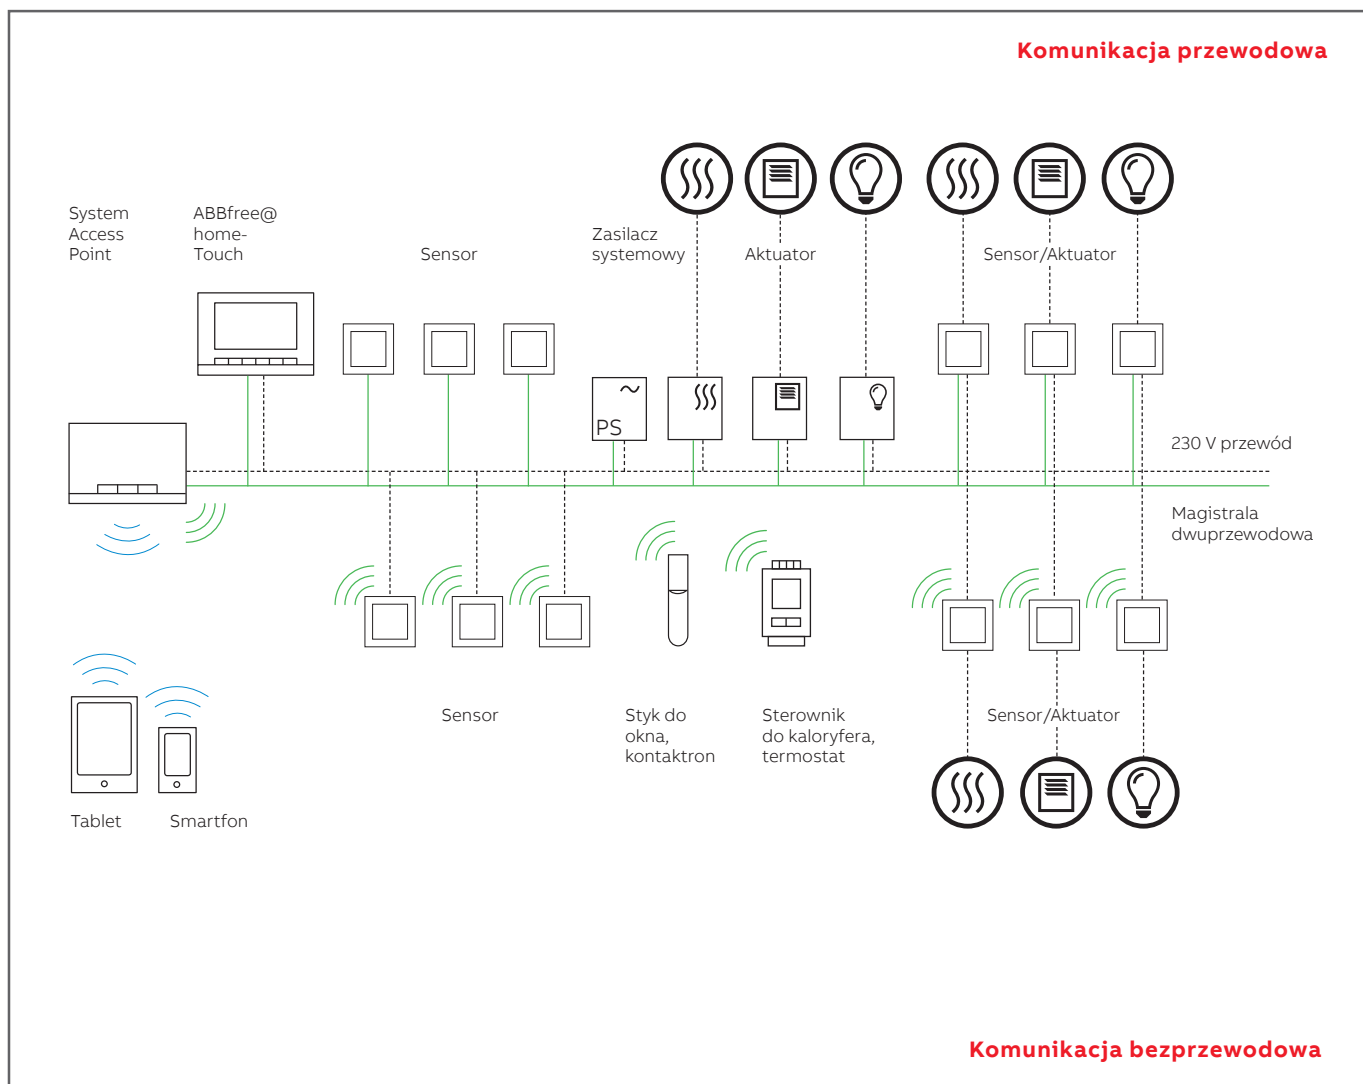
Komunikacja przewodowa

System Access Point

ABBfree@ home-Touch

Sensor

Zasilacz systemowy

Aktuator

Sensor/Aktuator

PS

230 V przewód

Magistrala dwuprzewodowa

Sensor

Styk do okna, kontaktron

Sterownik do kaloryfera, termostat

Sensor/Aktuator

Tablet

Smartfon

Komunikacja bezprzewodowa